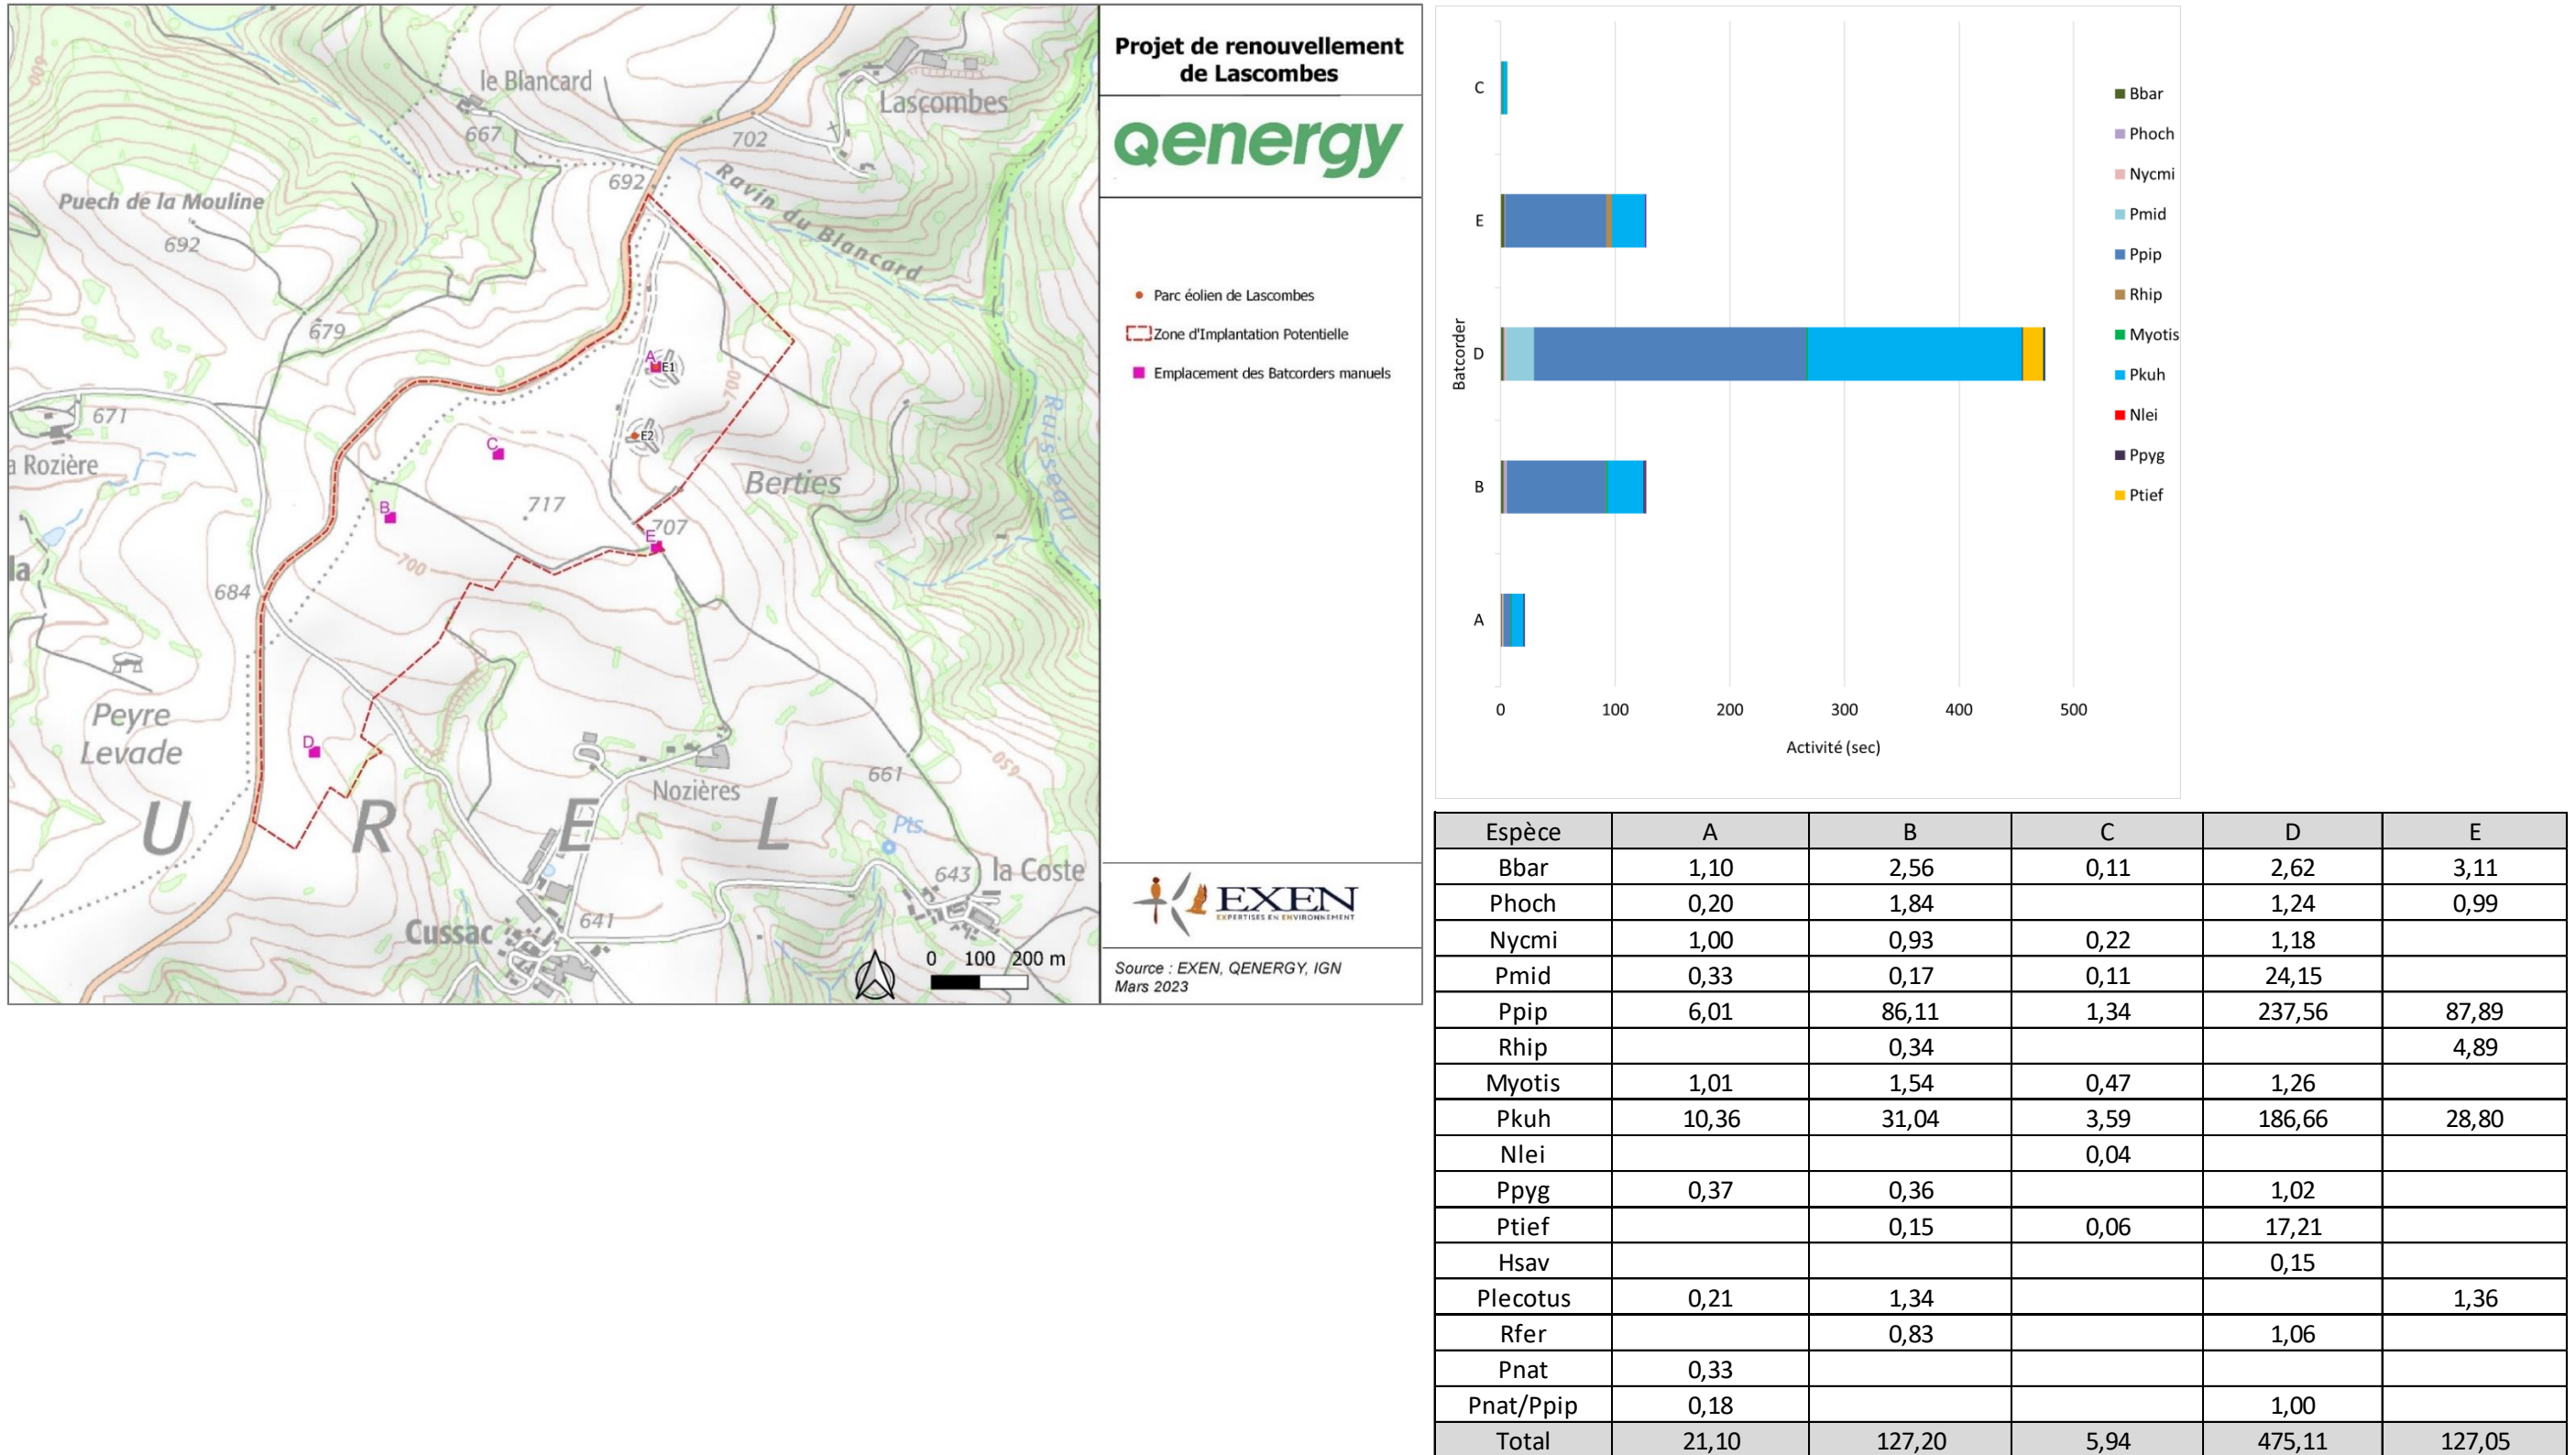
Projet de renouvellement de Lascombes

qenergy

Parc éolien de Lascombes
Zone d'Implantation Potentielle
Emplacement des Batcorders manuels

EXEN
EXPERTISES EN ENVIRONNEMENT

Source : EXEN, QENERGY, IGN
Mars 2023

le Blancard
Lascombes
667
702
692
Ravin du Blancard
Puech de la Mouline
692
679
671
a Rozière
A E1
E2
C
B
717
Berties
707
E
Ruisseau
700
la
684
700
Peyre Levade
D
661
Nozières
U
R
E
L
Pts
643
la Coste
Cussac
641
0 100 200 m

C
E
D
B
A
Batcorder
0 100 200 300 400 500
Activité (sec)

Bbar
Phoch
Nycmi
Pmid
Ppip
Rhip
Myotis
Pkuh
Nlei
Ppyg
Ptief

| Espèce | A | B | C | D | E |
|---|---|---|---|---|---|
| Bbar | 1,10 | 2,56 | 0,11 | 2,62 | 3,11 |
| Phoch | 0,20 | 1,84 | | 1,24 | 0,99 |
| Nycmi | 1,00 | 0,93 | 0,22 | 1,18 | |
| Pmid | 0,33 | 0,17 | 0,11 | 24,15 | |
| Ppip | 6,01 | 86,11 | 1,34 | 237,56 | 87,89 |
| Rhip | | 0,34 | | | 4,89 |
| Myotis | 1,01 | 1,54 | 0,47 | 1,26 | |
| Pkuh | 10,36 | 31,04 | 3,59 | 186,66 | 28,80 |
| Nlei | | | 0,04 | | |
| Ppyg | 0,37 | 0,36 | | 1,02 | |
| Ptief | | 0,15 | 0,06 | 17,21 | |
| Hsav | | | | 0,15 | |
| Plecotus | 0,21 | 1,34 | | | 1,36 |
| Rfer | | 0,83 | | 1,06 | |
| Pnat | 0,33 | | | | |
| Pnat/Ppip | 0,18 | | | 1,00 | |
| Total | 21,10 | 127,20 | 5,94 | 475,11 | 127,05 |